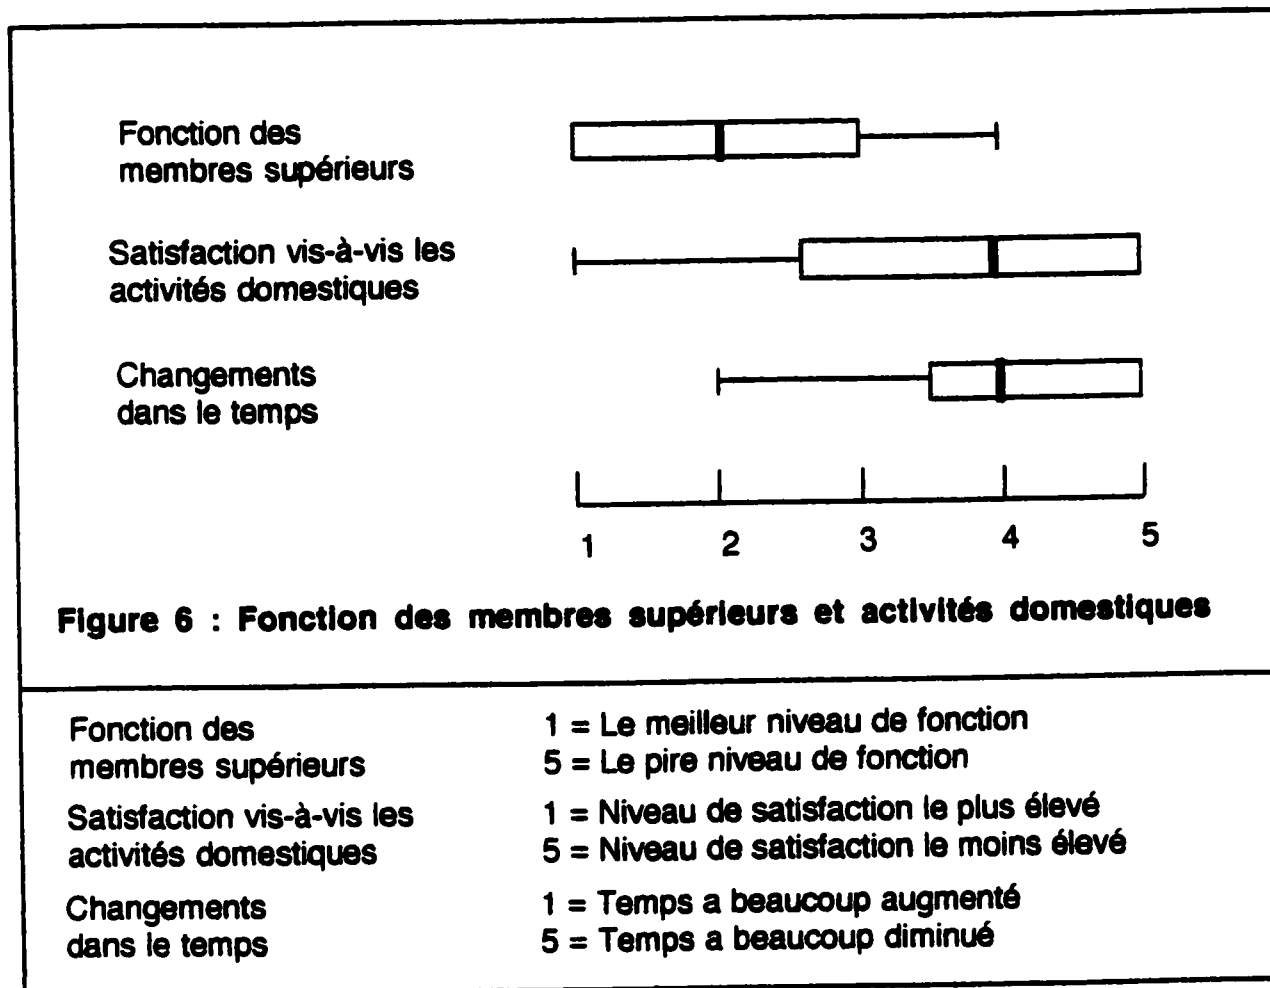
Fonction des membres supérieurs

Satisfaction vis-à-vis les activités domestiques

Changements dans le temps

1 2 3 4 5

Figure 6 : Fonction des membres supérieurs et activités domestiques

| | |
|---|---|
| Fonction des membres supérieurs | 1 = Le meilleur niveau de fonction<br>5 = Le pire niveau de fonction |
| Satisfaction vis-à-vis les activités domestiques | 1 = Niveau de satisfaction le plus élevé<br>5 = Niveau de satisfaction le moins élevé |
| Changements dans le temps | 1 = Temps a beaucoup augmenté<br>5 = Temps a beaucoup diminué |